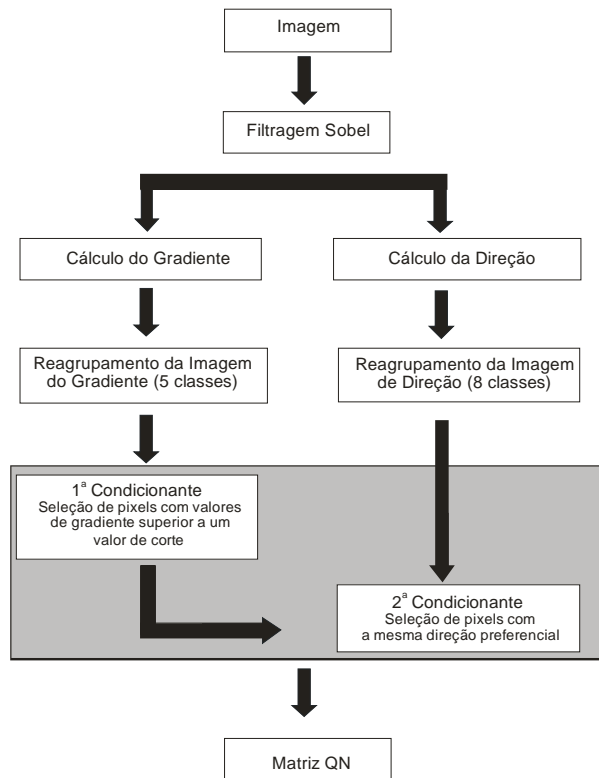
Imagem

Filtragem Sobel

Cálculo do Gradiente

Cálculo da Direção

Reagrupamento da Imagem do Gradiente (5 classes)

Reagrupamento da Imagem de Direção (8 classes)

1ª Condicionante
Seleção de pixels com valores de gradiente superior a um valor de corte

2ª Condicionante
Seleção de pixels com a mesma direção preferencial

Matriz QN